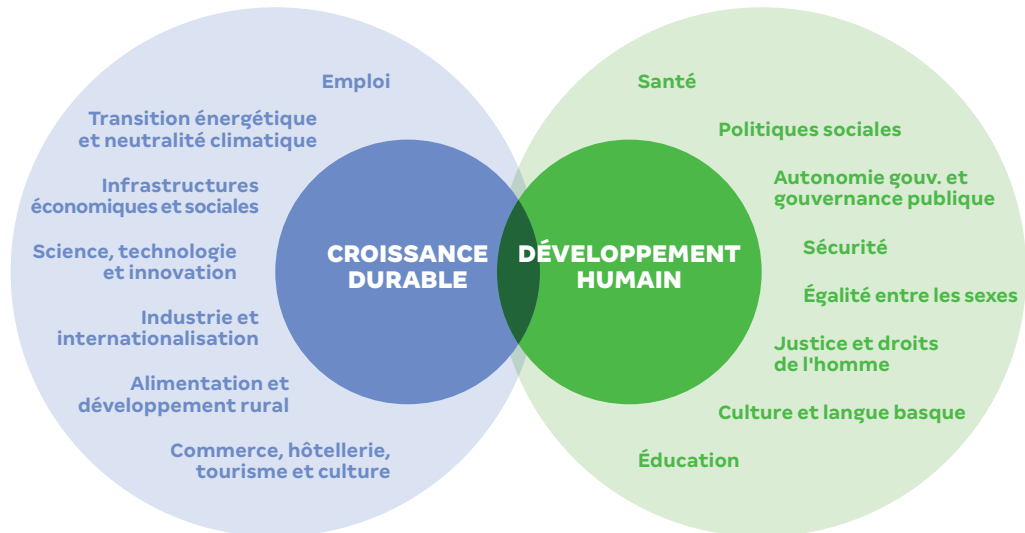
Emploi

Transition énergétique et neutralité climatique

Infrastructures économiques et sociales

Science, technologie et innovation

Industrie et internationalisation

Alimentation et développement rural

Commerce, hôtellerie, tourisme et culture

CROISSANCE DURABLE

DÉVELOPPEMENT HUMAIN

Santé

Politiques sociales

Autonomie gouv. et gouvernance publique

Sécurité

Égalité entre les sexes

Justice et droits de l'homme

Culture et langue basque

Éducation